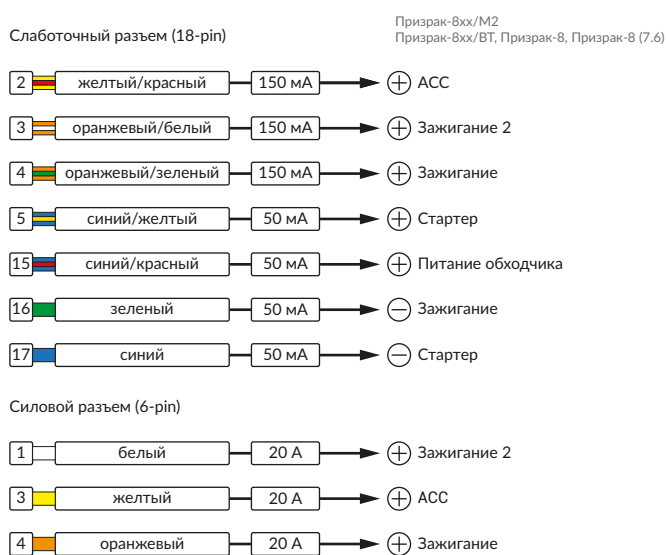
Призрак-8xx/M2
Призрак-8xx/BT, Призрак-8, Призрак-8 (7.6)

Слаботочный разъем (18-pin)

2 желтый/красный 150 мА + ACC

3 оранжевый/белый 150 мА + Зажигание 2

4 оранжевый/зеленый 150 мА + Зажигание

5 синий/желтый 50 мА + Стартер

15 синий/красный 50 мА + Питание обходчика

16 зеленый 50 мА − Зажигание

17 синий 50 мА − Стартер

Силовой разъем (6-pin)

1 белый 20 А + Зажигание 2

3 желтый 20 А + ACC

4 оранжевый 20 А + Зажигание